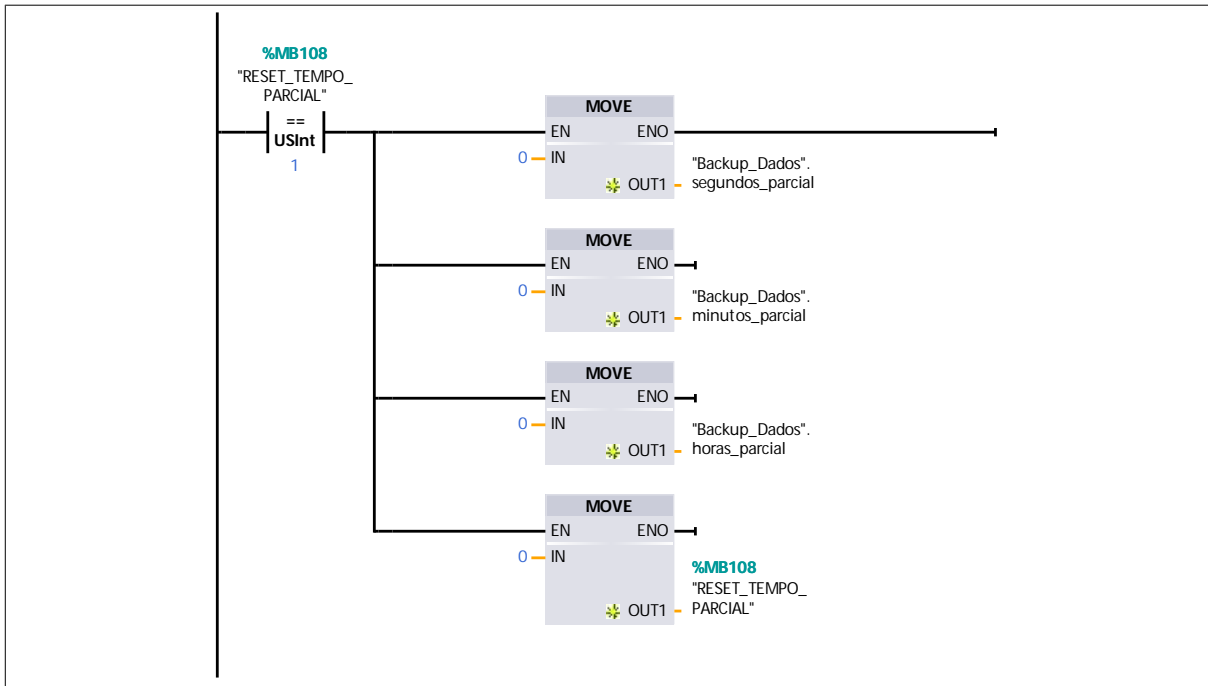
%MB108
"RESET_TEMPO_PARCIAL"
==
USInt
1

MOVE
EN
ENO
0
IN
OUT1
"Backup_Dados".
segundos_parcial

MOVE
EN
ENO
0
IN
OUT1
"Backup_Dados".
minutos_parcial

MOVE
EN
ENO
0
IN
OUT1
"Backup_Dados".
horas_parcial

MOVE
EN
ENO
0
IN
OUT1
%MB108
"RESET_TEMPO_PARCIAL"